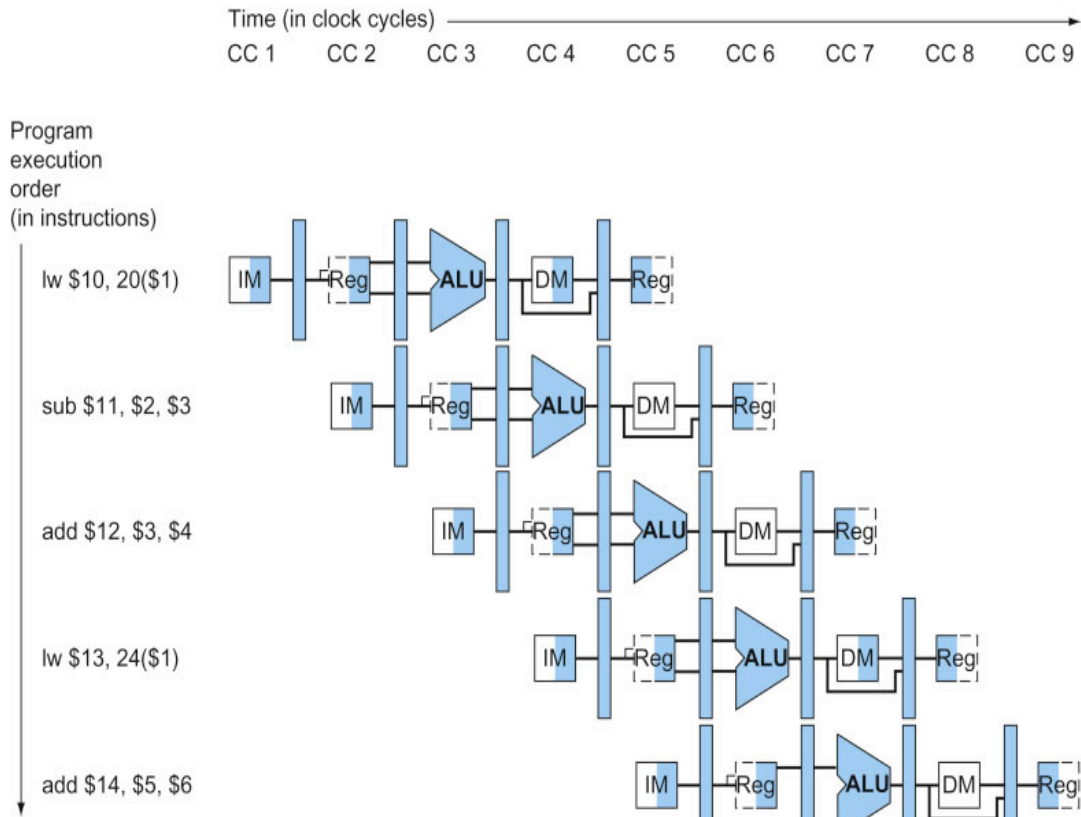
Time (in clock cycles)

CC 1 CC 2 CC 3 CC 4 CC 5 CC 6 CC 7 CC 8 CC 9

Program execution order (in instructions)

lw \$10, 20(\$1)
IM Reg ALU DM Reg

sub \$11, \$2, \$3
IM Reg ALU DM Reg

add \$12, \$3, \$4
IM Reg ALU DM Reg

lw \$13, 24(\$1)
IM Reg ALU DM Reg

add \$14, \$5, \$6
IM Reg ALU DM Reg